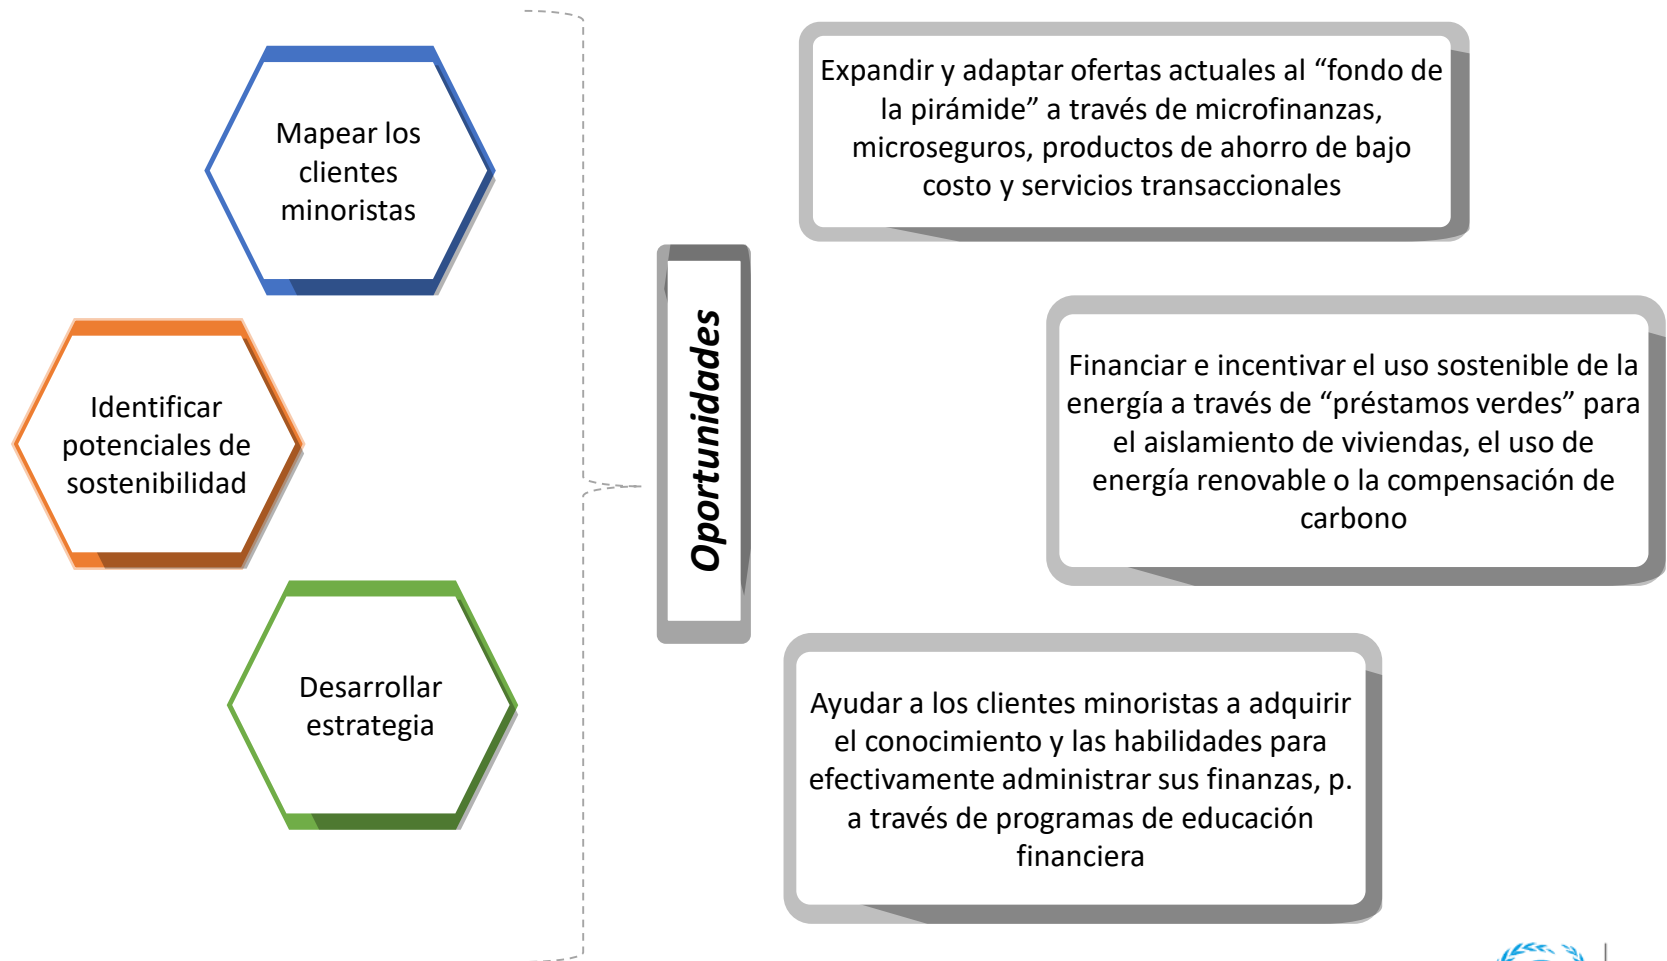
Mapear los clientes minoristas

Identificar potenciales de sostenibilidad

Desarrollar estrategia

Oportunidades

Expandir y adaptar ofertas actuales al “fondo de la pirámide” a través de microfinanzas, microseguros, productos de ahorro de bajo costo y servicios transaccionales

Financiar e incentivar el uso sostenible de la energía a través de “préstamos verdes” para el aislamiento de viviendas, el uso de energía renovable o la compensación de carbono

Ayudar a los clientes minoristas a adquirir el conocimiento y las habilidades para efectivamente administrar sus finanzas, p. a través de programas de educación financiera